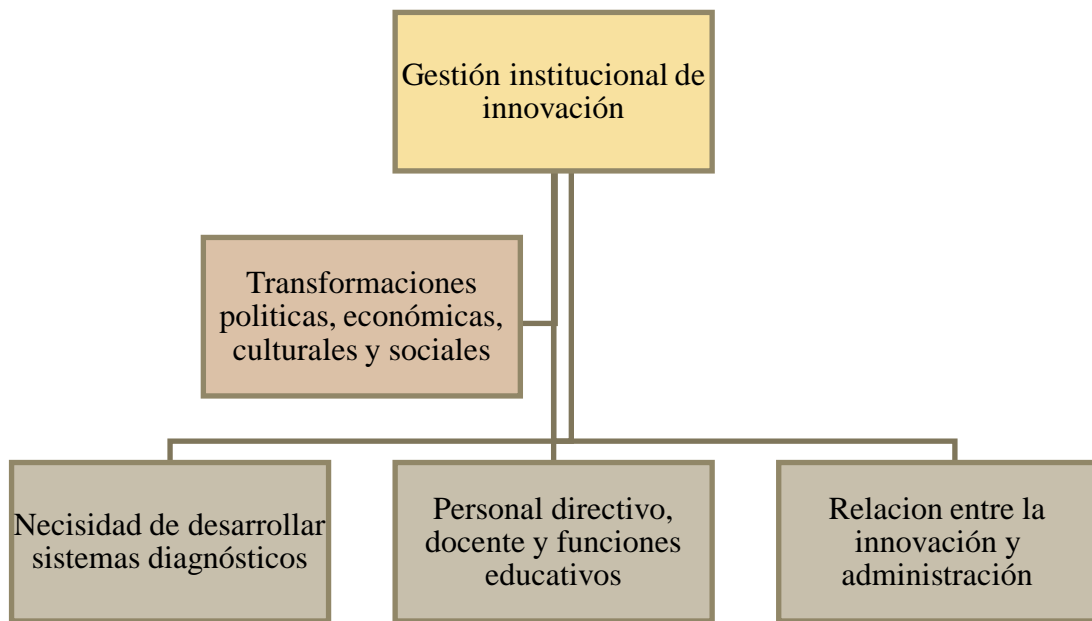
Gestión institucional de innovación

Transformaciones politicas, económicas, culturales y sociales

Necisidad de desarrollar sistemas diagnósticos

Personal directivo, docente y funciones educativos

Relacion entre la innovación y administración